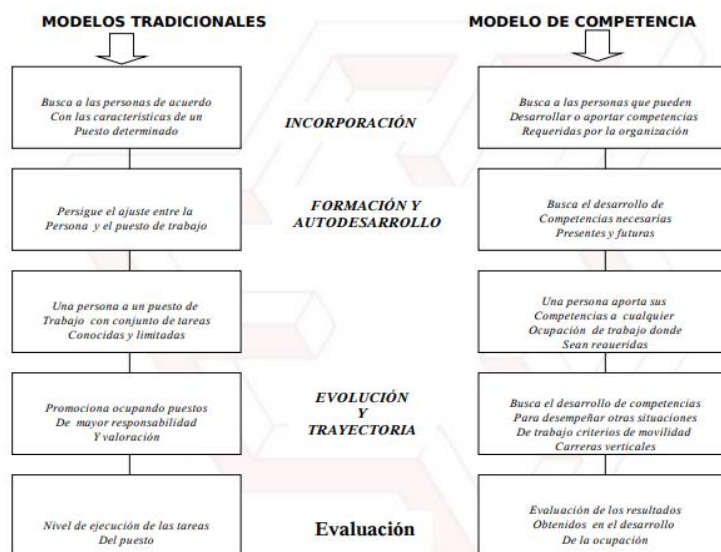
MODELOS TRADICIONALES

MODELO DE COMPETENCIA

Busca a las personas de acuerdo Con las características de un Puesto determinado

INCORPORACIÓN

Busca a las personas que pueden Desarrollar o aportar competencias Requeridas por la organización

Persigue el ajuste entre la Persona y el puesto de trabajo

FORMACIÓN Y AUTODESARROLLO

Busca el desarrollo de Competencias necesarias Presentes y futuras

Una persona a un puesto de Trabajo con conjunto de tareas Conocidas y limitadas

Una persona aporta sus Competencias a cualquier Ocupación de trabajo donde Sean reaueridas

Promociona ocupando puestos De mayor responsabilidad Y valoración

EVOLUCIÓN Y TRAYECTORIA

Busca el desarrollo de competencias Para desempeñar otras situaciones De trabajo criterios de movilidad Carreras verticales

Nivel de ejecución de las tareas Del puesto

Evaluación

Evaluación de los resultados Obtenidos en el desarrollo De la ocupación